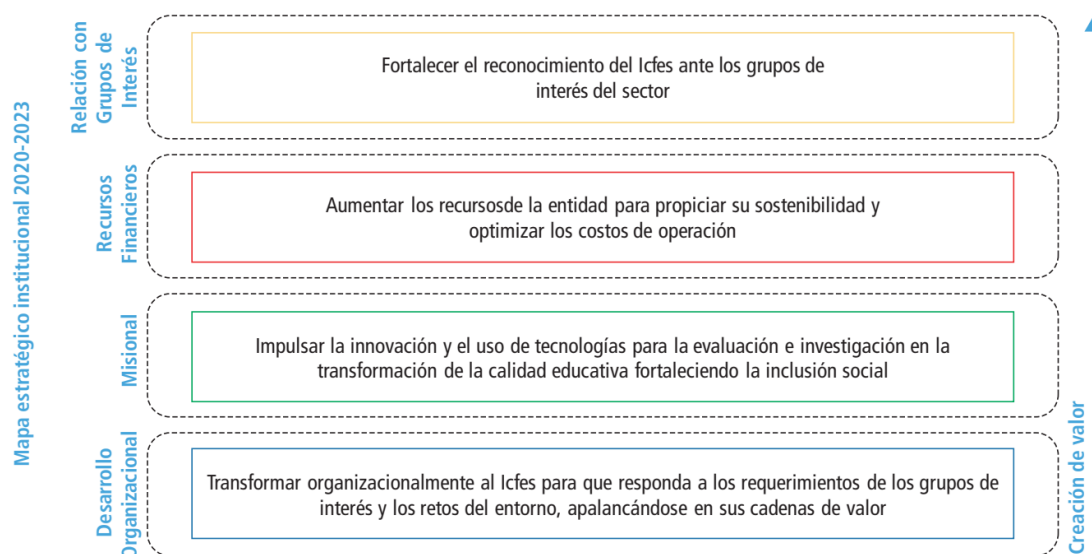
Mapa estratégico institucional 2020-2023

Relación con Grupos de Interés

Fortalecer el reconocimiento del Icfes ante los grupos de interés del sector

Recursos Financieros

Aumentar los recursosde la entidad para propiciar su sostenibilidad y optimizar los costos de operación

Misional

Impulsar la innovación y el uso de tecnologías para la evaluación e investigación en la transformación de la calidad educativa fortaleciendo la inclusión social

Desarrollo Organizacional

Transformar organizacionalmente al Icfes para que responda a los requerimientos de los grupos de interés y los retos del entorno, apalancándose en sus cadenas de valor

Creación de valor